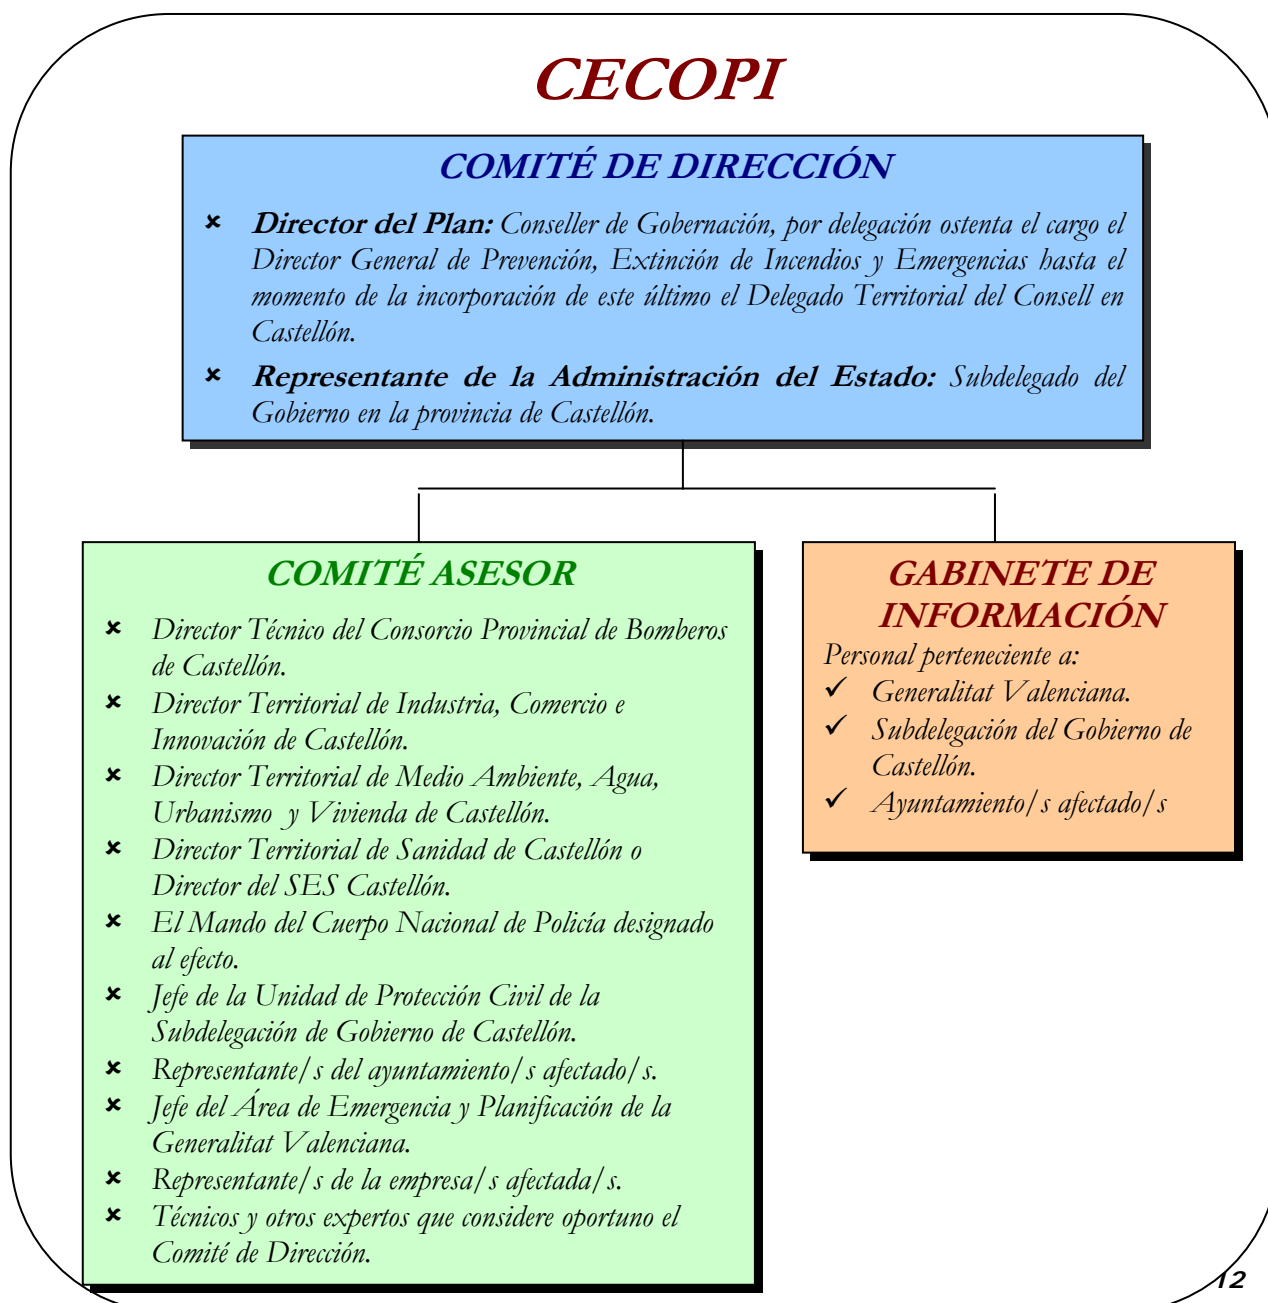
CECOPI

COMITÉ DE DIRECCIÓN

× Director del Plan: Conseller de Gobernación, por delegación ostenta el cargo el Director General de Prevención, Extinción de Incendios y Emergencias hasta el momento de la incorporación de este último el Delegado Territorial del Consell en Castellón.

× Representante de la Administración del Estado: Subdelegado del Gobierno en la provincia de Castellón.

COMITÉ ASESOR

× Director Técnico del Consorcio Provincial de Bomberos de Castellón.
× Director Territorial de Industria, Comercio e Innovación de Castellón.
× Director Territorial de Medio Ambiente, Agua, Urbanismo y Vivienda de Castellón.
× Director Territorial de Sanidad de Castellón o Director del SES Castellón.
× El Mando del Cuerpo Nacional de Policía designado al efecto.
× Jefe de la Unidad de Protección Civil de la Subdelegación de Gobierno de Castellón.
× Representante/s del ayuntamiento/s afectado/s.
× Jefe del Área de Emergencia y Planificación de la Generalitat Valenciana.
× Representante/s de la empresa/s afectada/s.
× Técnicos y otros expertos que considere oportuno el Comité de Dirección.

GABINETE DE INFORMACIÓN

Personal perteneciente a:
✓ Generalitat Valenciana.
✓ Subdelegación del Gobierno de Castellón.
✓ Ayuntamiento/s afectado/s

12